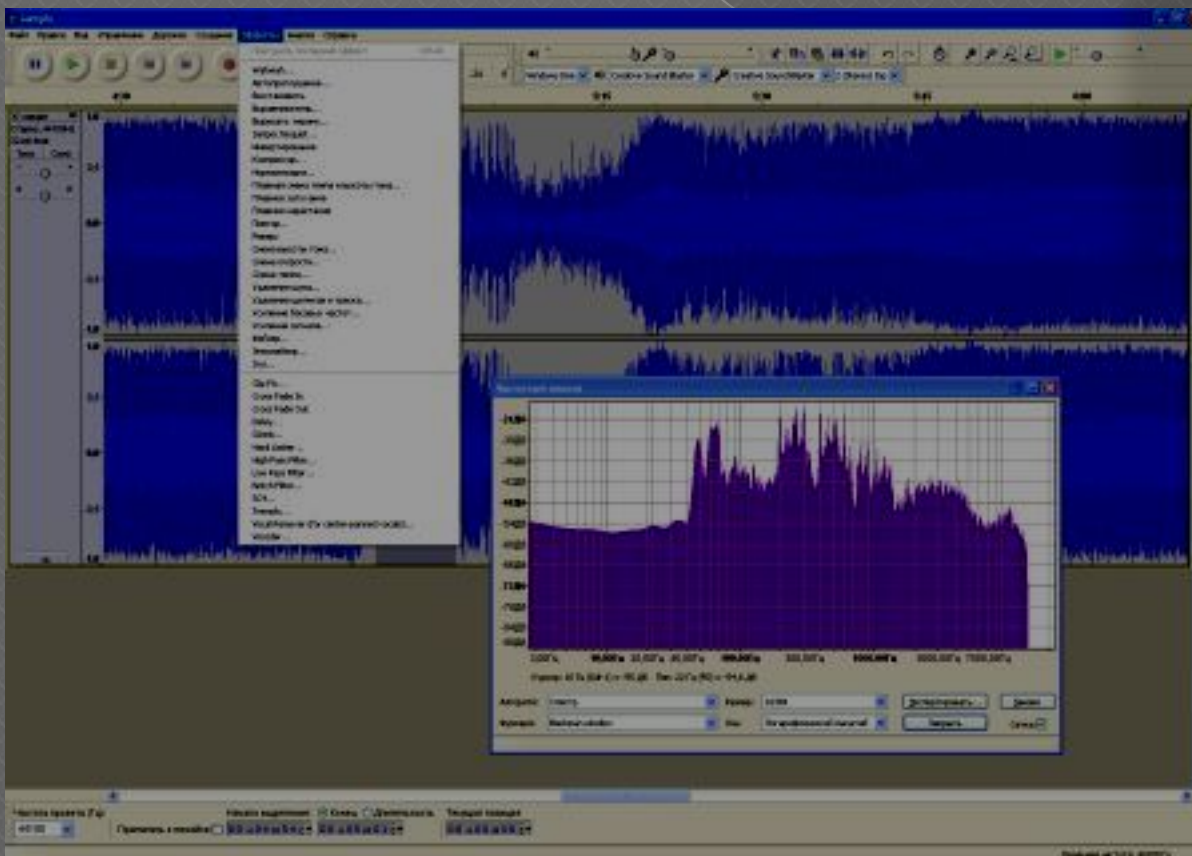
Sample

Файл Правка Вид Управление Дорожки Создание Эффекты Анализ Справка

Windows Sou Creative Sound Blaster Creative SoundBlaster 2 (Stereo) Eq

Эффекты menu:
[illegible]
Amplify...
Автоподавление...
Восстановить...
Выравнивание...
Выровнять уровень...
Затухание...
Инвертирование...
Компрессор...
Нормализация...
Плавное затухание
Плавное нарастание
Повтор...
Реверс
Смена высоты тона...
Смена скорости...
Смена темпа...
Удаление шума...
Удаление щелчков и треска...
Усиление басовых частот...
Эхо...
Click Fix...
Cross Fade In
Cross Fade Out
Delay...
Echo...
Hard Limiter...
High Pass Filter...
Low Pass Filter...
Notch Filter...
SC4...
Tremolo...
Vocoder

Частотный анализ

Алгоритм: Спектр
Функция: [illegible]
Размер: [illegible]
Ось: Логарифмический масштаб
Экспортировать...
Заменить...
Закрыть

Частота проекта (Гц): 44100
Начало выделения: Конец Длительность
Текущая позиция: